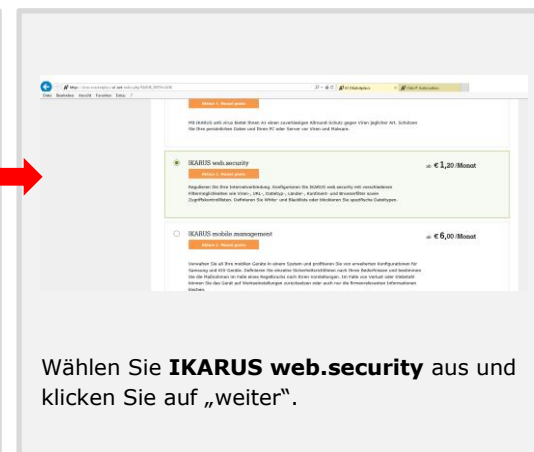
Datei Bearbeiten Ansicht Favoriten Extras ?

Ersten 1. Monat gratis

Mit IKARUS anti.virus bietet Ihnen As einen zuverlässigen Allround-Schutz gegen Viren jeglicher Art. Schützen Sie Ihre persönlichen Daten und Ihren PC oder Server vor Viren und Malware.

IKARUS web.security

Ersten 1. Monat gratis

ab € 1,20 /Monat

Regulieren Sie Ihre Internetverbindung. Konfigurieren Sie IKARUS web.security mit verschiedenen Filtermöglichkeiten wie Viren-, URL-, Dateityp-, Länder-, Kontinent- und Browserfilter sowie Zugriffskontrollisten. Definieren Sie White- und Blacklists oder blockieren Sie spezifische Dateitypen.

IKARUS mobile.management

Ersten 1. Monat gratis

ab € 6,00 /Monat

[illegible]

Wählen Sie **IKARUS web.security** aus und klicken Sie auf „weiter".